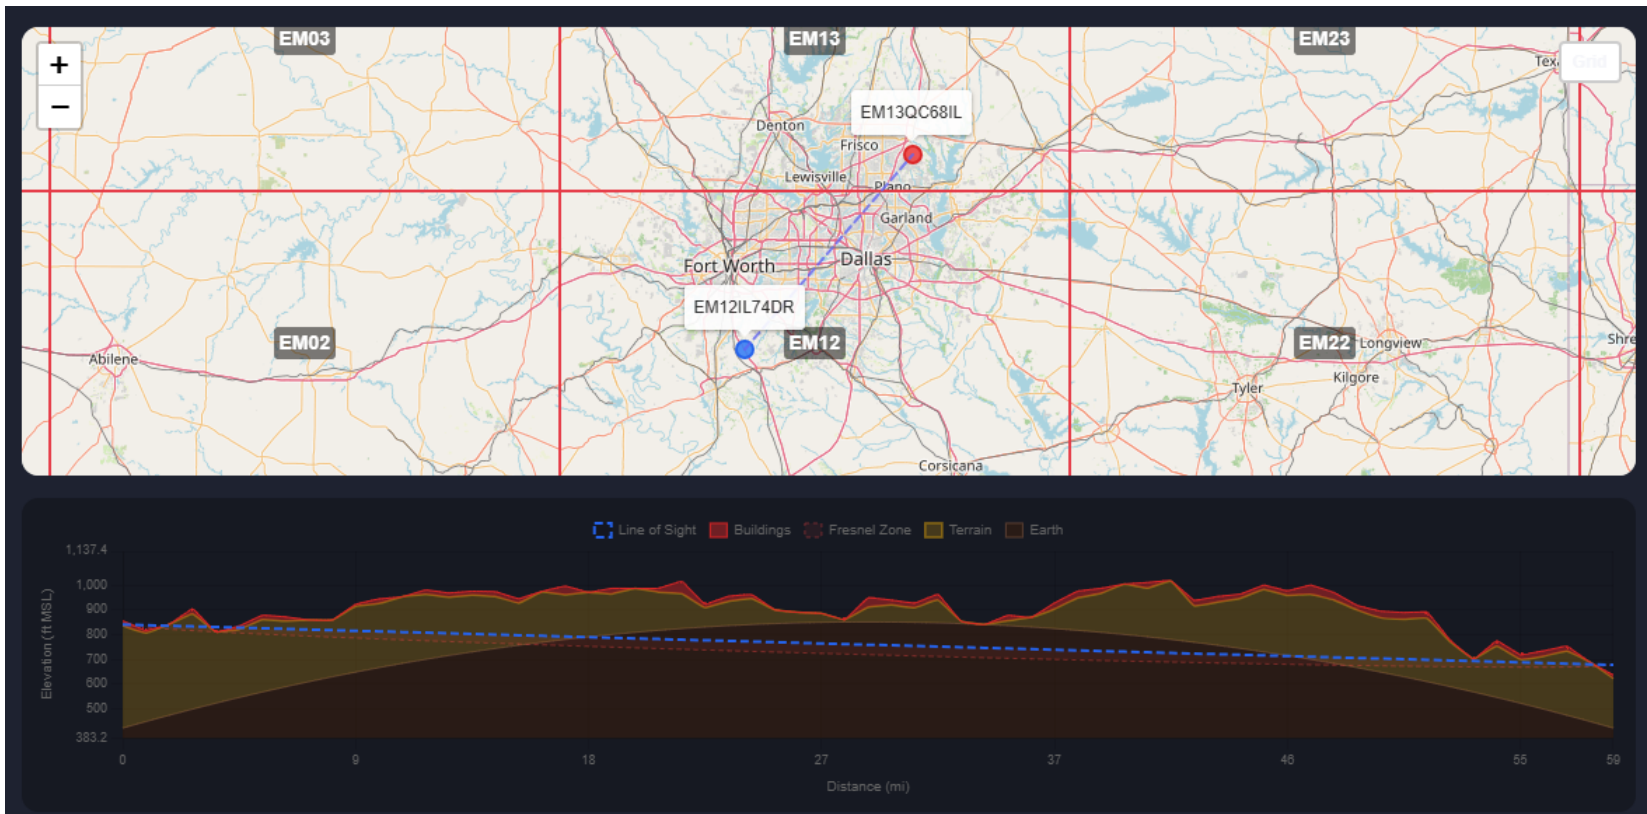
+
−
EM03
EM13
EM23
Grid
Texa
EM13QC68IL
Denton
Frisco
Lewisville
Plano
Garland
Fort Worth
Dallas
EM12IL74DR
EM02
EM12
EM22
Longview
Shre
Abilene
Tyler
Kilgore
Corsicana

Line of Sight Buildings Fresnel Zone Terrain Earth

Elevation (ft MSL)
1,137.4
1,000
900
800
700
600
500
383.2

0 9 18 27 37 46 55 59
Distance (mi)